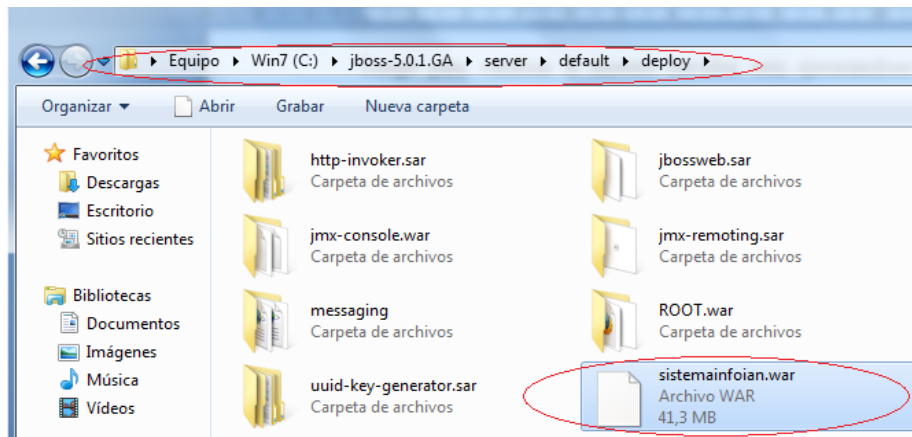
Equipo ▸ Win7 (C:) ▸ jboss-5.0.1.GA ▸ server ▸ default ▸ deploy ▸

Organizar ▾ Abrir Grabar Nueva carpeta

Favoritos
Descargas
Escritorio
Sitios recientes

Bibliotecas
Documentos
Imágenes
Música
Vídeos

http-invoker.sar
Carpeta de archivos

jbossweb.sar
Carpeta de archivos

jmx-console.war
Carpeta de archivos

jmx-remoting.sar
Carpeta de archivos

messaging
Carpeta de archivos

ROOT.war
Carpeta de archivos

uuid-key-generator.sar
Carpeta de archivos

sistemainfoian.war
Archivo WAR
41,3 MB